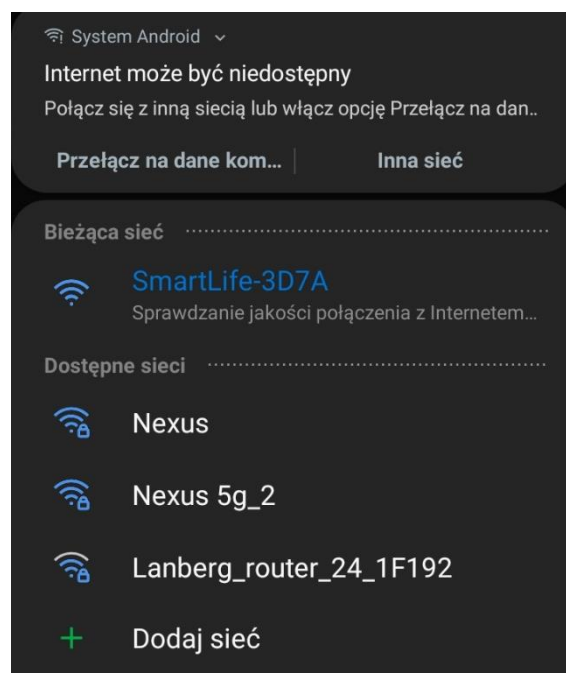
System Android

Internet może być niedostępny

Połącz się z inną siecią lub włącz opcję Przełącz na dan..

Przełącz na dane kom... | Inna sieć

Bieżąca sieć

SmartLife-3D7A

Sprawdzanie jakości połączenia z Internetem...

Dostępne sieci

Nexus

Nexus 5g_2

Lanberg_router_24_1F192

Dodaj sieć